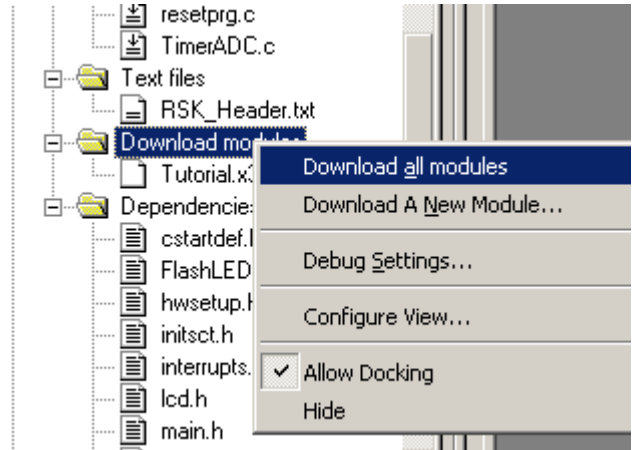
resetprg.c
TimerADC.c
Text files
RSK_Header.txt
Download mod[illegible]
Tutorial.x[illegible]
Dependencies
cstartdef.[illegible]
FlashLED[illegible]
hwsetup.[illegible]
initsct.h
interrupts.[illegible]
lcd.h
main.h

Download all modules
Download A New Module...
Debug Settings...
Configure View...
Allow Docking
Hide